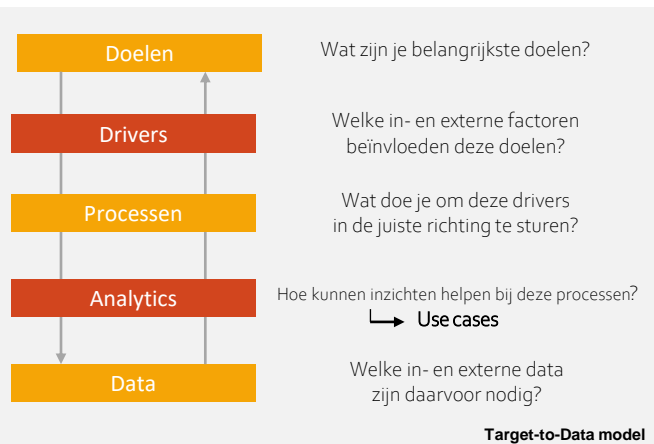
Doelen

Wat zijn je belangrijkste doelen?

Drivers

Welke in- en externe factoren beïnvloeden deze doelen?

Processen

Wat doe je om deze drivers in de juiste richting te sturen?

Analytics

Hoe kunnen inzichten helpen bij deze processen?

Use cases

Data

Welke in- en externe data zijn daarvoor nodig?

Target-to-Data model